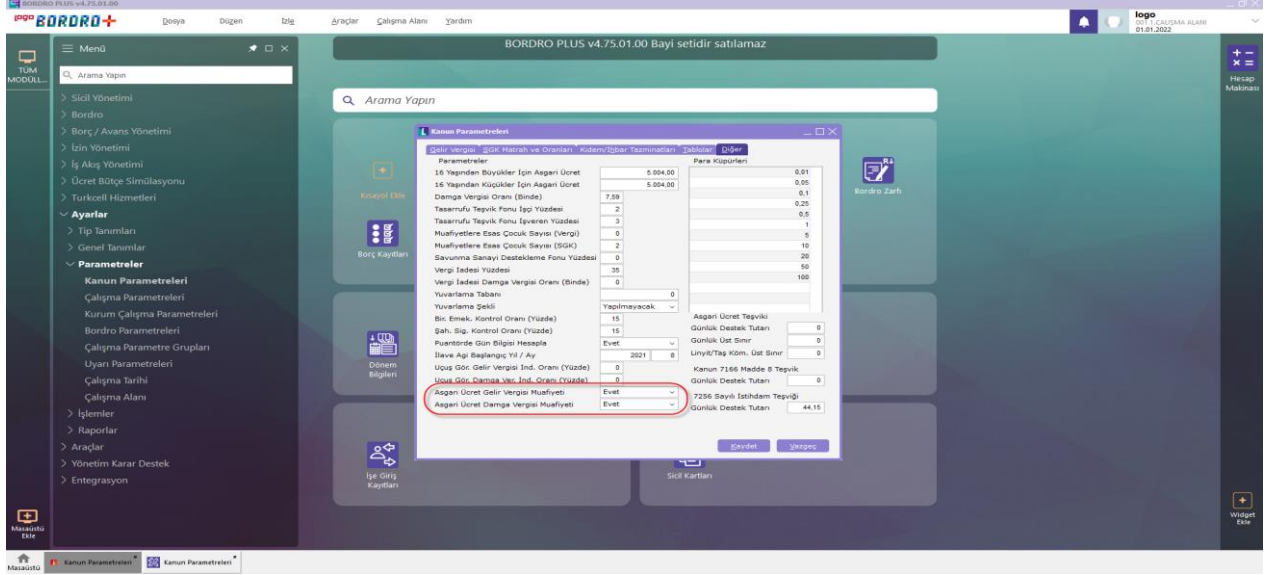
BORDRO PLUS v4.75.01.00

logo BORDRO+

Dosya Düzen İzle Araçlar Çalışma Alanı Yardım

logo
001.1.CALISMA ALANI
01.01.2022

TÜM MODÜLL...

≡ Menü

Arama Yapın

> Sicil Yönetimi
> Bordro
> Borç / Avans Yönetimi
> İzin Yönetimi
> İş Akış Yönetimi
> Ücret Bütçe Simülasyonu
> Turkcell Hizmetleri
∨ Ayarlar
> Tip Tanımları
> Genel Tanımlar
∨ Parametreler
Kanun Parametreleri
Çalışma Parametreleri
Kurum Çalışma Parametreleri
Bordro Parametreleri
Çalışma Parametre Grupları
Uyarı Parametreleri
Çalışma Tarihi
Çalışma Alanı
> İşlemler
> Raporlar
> Araçlar
> Yönetim Karar Destek
> Entegrasyon

Masaüstü Ekle

BORDRO PLUS v4.75.01.00 Bayi setidir satılamaz

Arama Yapın

Kısayol Ekle

Borç Kayıtları

Dönem Bilgileri

İşe Giriş Kayıtları

Bordro Zarfı

Sicil Kartları

Hesap Makinası

Widget Ekle

Kanun Parametreleri

Gelir Vergisi | SGK Matrah ve Oranları | Kıdem/İhbar Tazminatları | Tablolar | Diğer

Parametreler

| | |
|---|---|
| 16 Yaşından Büyükler İçin Asgari Ücret | 5.004,00 |
| 16 Yaşından Küçükler İçin Asgari Ücret | 5.004,00 |
| Damga Vergisi Oranı (Binde) | 7,59 |
| Tasarrufu Teşvik Fonu İşçi Yüzdesi | 2 |
| Tasarrufu Teşvik Fonu İşveren Yüzdesi | 3 |
| Muafiyetlere Esas Çocuk Sayısı (Vergi) | 0 |
| Muafiyetlere Esas Çocuk Sayısı (SGK) | 2 |
| Savunma Sanayi Destekleme Fonu Yüzdesi | 0 |
| Vergi İadesi Yüzdesi | 35 |
| Vergi İadesi Damga Vergisi Oranı (Binde) | 0 |
| Yuvarlama Tabanı | 0 |
| Yuvarlama Şekli | Yapılmayacak |
| Bir. Emek. Kontrol Oranı (Yüzde) | 15 |
| Şah. Sig. Kontrol Oranı (Yüzde) | 15 |
| Puantörde Gün Bilgisi Hesapla | Evet |
| İlave Agi Başlangıç Yıl / Ay | 2021 8 |
| Uçuş Gör. Gelir Vergisi İnd. Oranı (Yüzde) | 0 |
| Uçuş Gör. Damga Ver. İnd. Oranı (Yüzde) | 0 |
| Asgari Ücret Gelir Vergisi Muafiyeti | Evet |
| Asgari Ücret Damga Vergisi Muafiyeti | Evet |

Para Küpürleri
0,01
0,05
0,1
0,25
0,5
1
5
10
20
50
100

Asgari Ücret Teşviki
Günlük Destek Tutarı 0
Günlük Üst Sınır 0
Linyit/Taş Köm. Üst Sınır 0

Kanun 7166 Madde 8 Teşvik
Günlük Destek Tutarı 0

7256 Sayılı İstihdam Teşviği
Günlük Destek Tutarı 44,15

Kaydet Vazgeç

Masaüstü | Kanun Parametreleri | Kanun Parametreleri